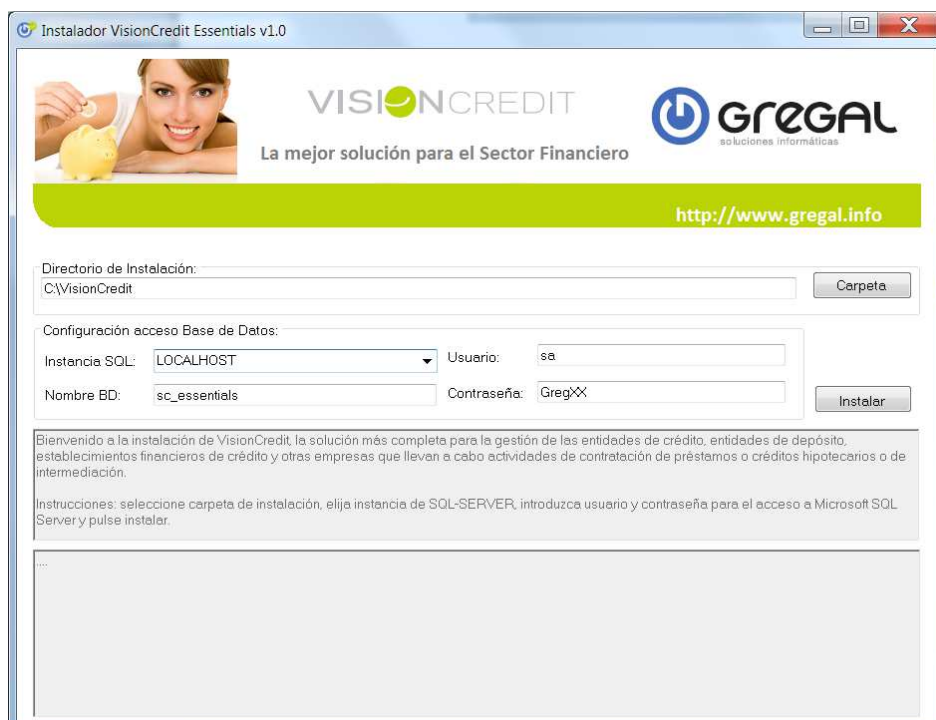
Instalador VisionCredit Essentials v1.0

VISIONCREDIT

La mejor solución para el Sector Financiero

GREGAL
soluciones informáticas

http://www.gregal.info

Directorio de Instalación:
C:\VisionCredit
Carpeta

Configuración acceso Base de Datos:
Instancia SQL: LOCALHOST
Usuario: sa
Nombre BD: sc_essentials
Contraseña: GregXX
Instalar

Bienvenido a la instalación de VisionCredit, la solución más completa para la gestión de las entidades de crédito, entidades de depósito, establecimientos financieros de crédito y otras empresas que llevan a cabo actividades de contratación de préstamos o créditos hipotecarios o de intermediación.

Instrucciones: seleccione carpeta de instalación, elija instancia de SQL-SERVER, introduzca usuario y contraseña para el acceso a Microsoft SQL Server y pulse instalar.

....